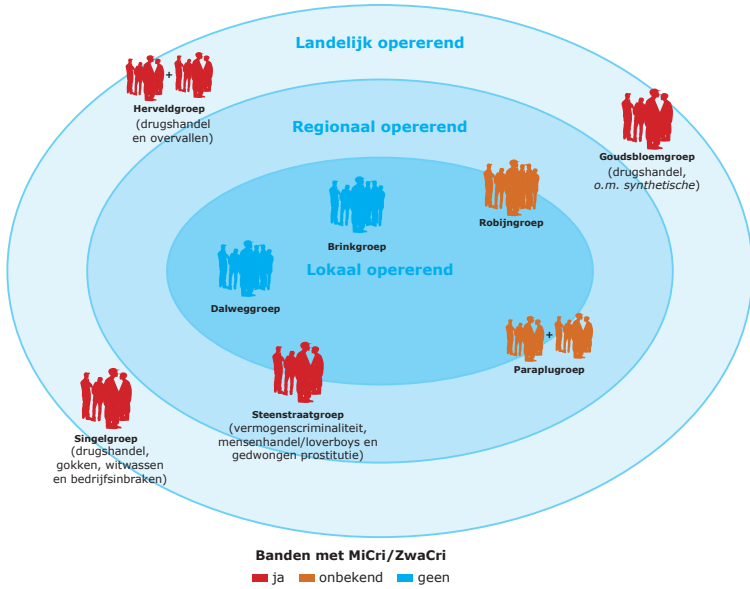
Landelijk opererend

+

Herveldgroep
(drugshandel en overvallen)

Goudsbloemgroep
(drugshandel, o.m. synthetische)

Regionaal opererend

Robijngroep

Brinkgroep

Lokaal opererend

Dalweggroep

+

Paraplugroep

Steenstraatgroep
(vermogenscriminaliteit, mensenhandel/loverboys en gedwongen prostitutie)

Singelgroep
(drugshandel, gokken, witwassen en bedrijfsinbraken)

Banden met MiCri/ZwaCri
ja onbekend geen